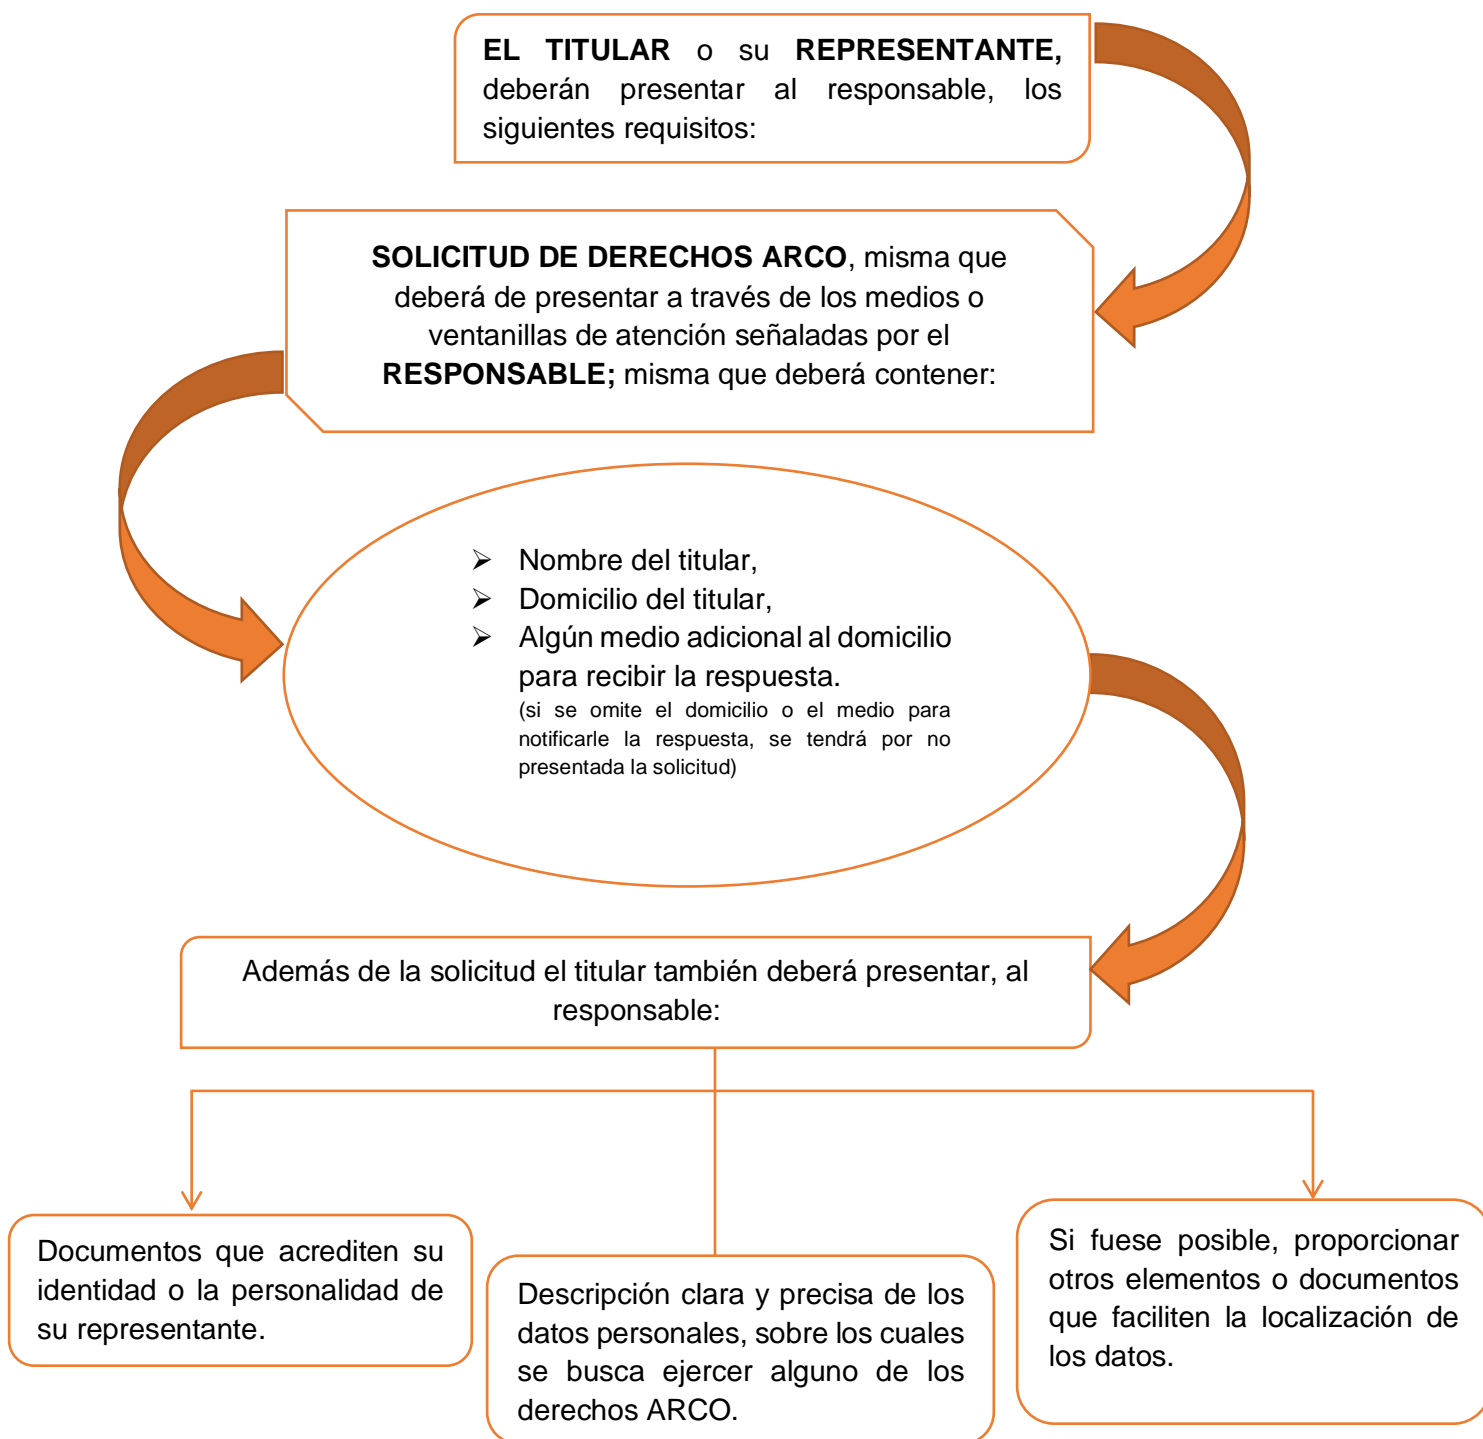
**EL TITULAR** o su **REPRESENTANTE,** deberán presentar al responsable, los siguientes requisitos:

**SOLICITUD DE DERECHOS ARCO**, misma que deberá de presentar a través de los medios o ventanillas de atención señaladas por el **RESPONSABLE;** misma que deberá contener:

- Nombre del titular,
- Domicilio del titular,
- Algún medio adicional al domicilio para recibir la respuesta.
(si se omite el domicilio o el medio para notificarle la respuesta, se tendrá por no presentada la solicitud)

Además de la solicitud el titular también deberá presentar, al responsable:

Documentos que acrediten su identidad o la personalidad de su representante.

Descripción clara y precisa de los datos personales, sobre los cuales se busca ejercer alguno de los derechos ARCO.

Si fuese posible, proporcionar otros elementos o documentos que faciliten la localización de los datos.